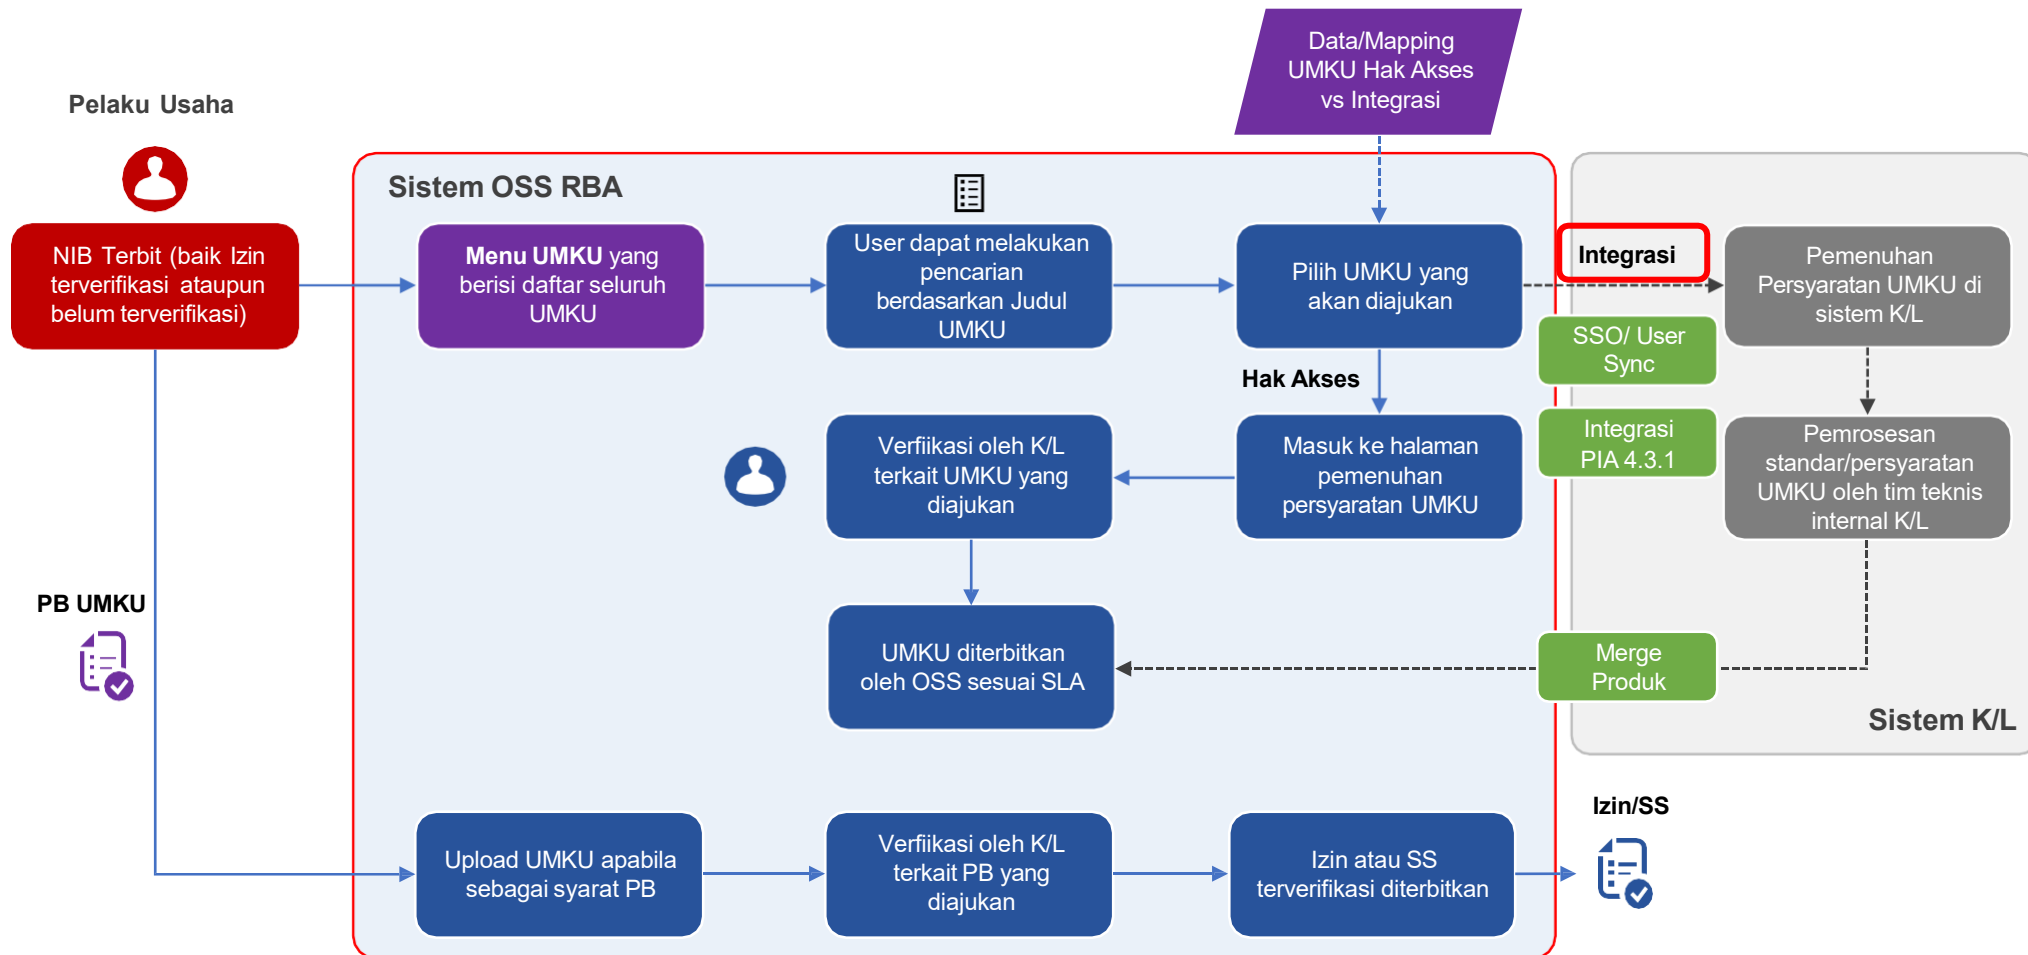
Data/Mapping UMKU Hak Akses vs Integrasi

Pelaku Usaha

NIB Terbit (baik Izin terverifikasi ataupun belum terverifikasi)

Sistem OSS RBA

Menu UMKU yang berisi daftar seluruh UMKU

User dapat melakukan pencarian berdasarkan Judul UMKU

Pilih UMKU yang akan diajukan

Integrasi

Pemenuhan Persyaratan UMKU di sistem K/L

SSO/ User Sync

Hak Akses

Integrasi PIA 4.3.1

Verfiikasi oleh K/L terkait UMKU yang diajukan

Masuk ke halaman pemenuhan persyaratan UMKU

Pemrosesan standar/persyaratan UMKU oleh tim teknis internal K/L

PB UMKU

UMKU diterbitkan oleh OSS sesuai SLA

Merge Produk

Sistem K/L

Izin/SS

Upload UMKU apabila sebagai syarat PB

Verfiikasi oleh K/L terkait PB yang diajukan

Izin atau SS terverifikasi diterbitkan